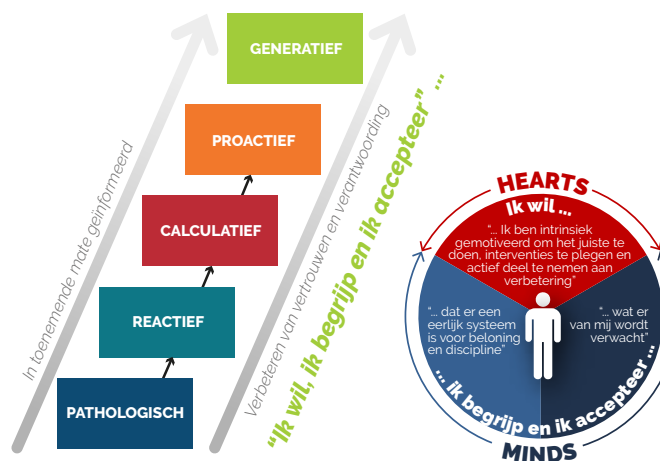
GENERATIEF

PROACTIEF

CALCULATIEF

REACTIEF

PATHOLOGISCH

In toenemende mate geïnformeerd

Verbeteren van vertrouwen en verantwoording

"Ik wil, ik begrijp en ik accepteer" ...

HEARTS

Ik wil ...

"... Ik ben intrinsiek gemotiveerd om het juiste te doen, interventies te plegen en actief deel te nemen aan verbetering"

"... dat er een eerlijk systeem is voor beloning en discipline"

"... wat er van mij wordt verwacht"

... ik begrijp en ik accepteer ...

MINDS